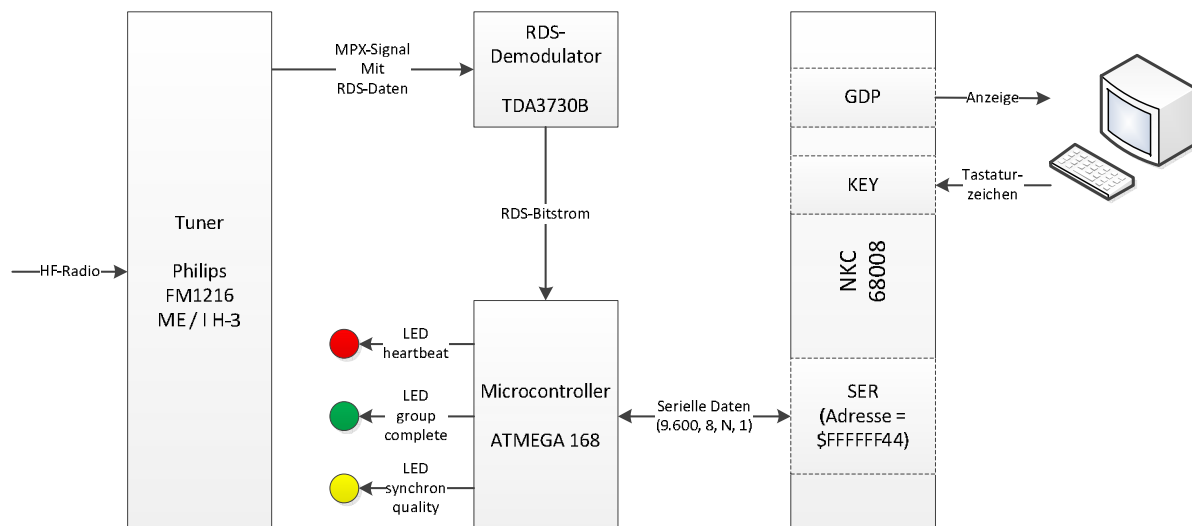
HF-Radio

Tuner

Philips
FM1216
ME / I H-3

MPX-Signal
Mit
RDS-Daten

RDS-
Demodulator

TDA3730B

RDS-Bitstrom

LED
heartbeat

LED
group
complete

LED
synchron
quality

Microcontroller

ATMEGA 168

Serielle Daten
(9.600, 8, N, 1)

GDP

Anzeige

KEY

Tastatur-
zeichen

NKC
68008

SER
(Adresse =
\$FFFFFF44)